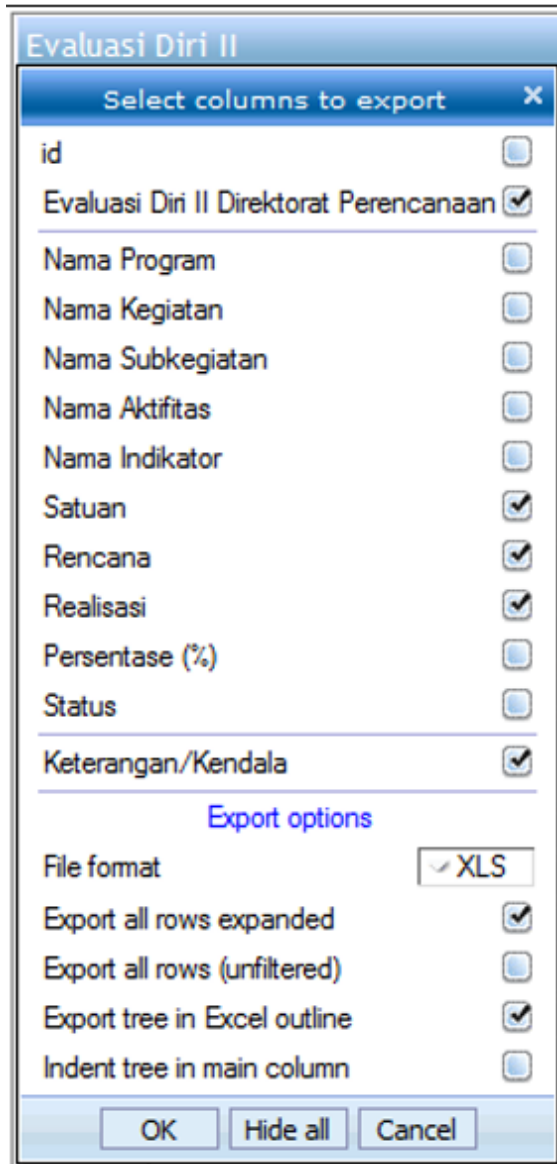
Evaluasi Diri II

Select columns to export ×

id
Evaluasi Diri II Direktorat Perencanaan
Nama Program
Nama Kegiatan
Nama Subkegiatan
Nama Aktifitas
Nama Indikator
Satuan
Rencana
Realisasi
Persentase (%)
Status
Keterangan/Kendala

Export options

File format XLS
Export all rows expanded
Export all rows (unfiltered)
Export tree in Excel outline
Indent tree in main column

OK Hide all Cancel